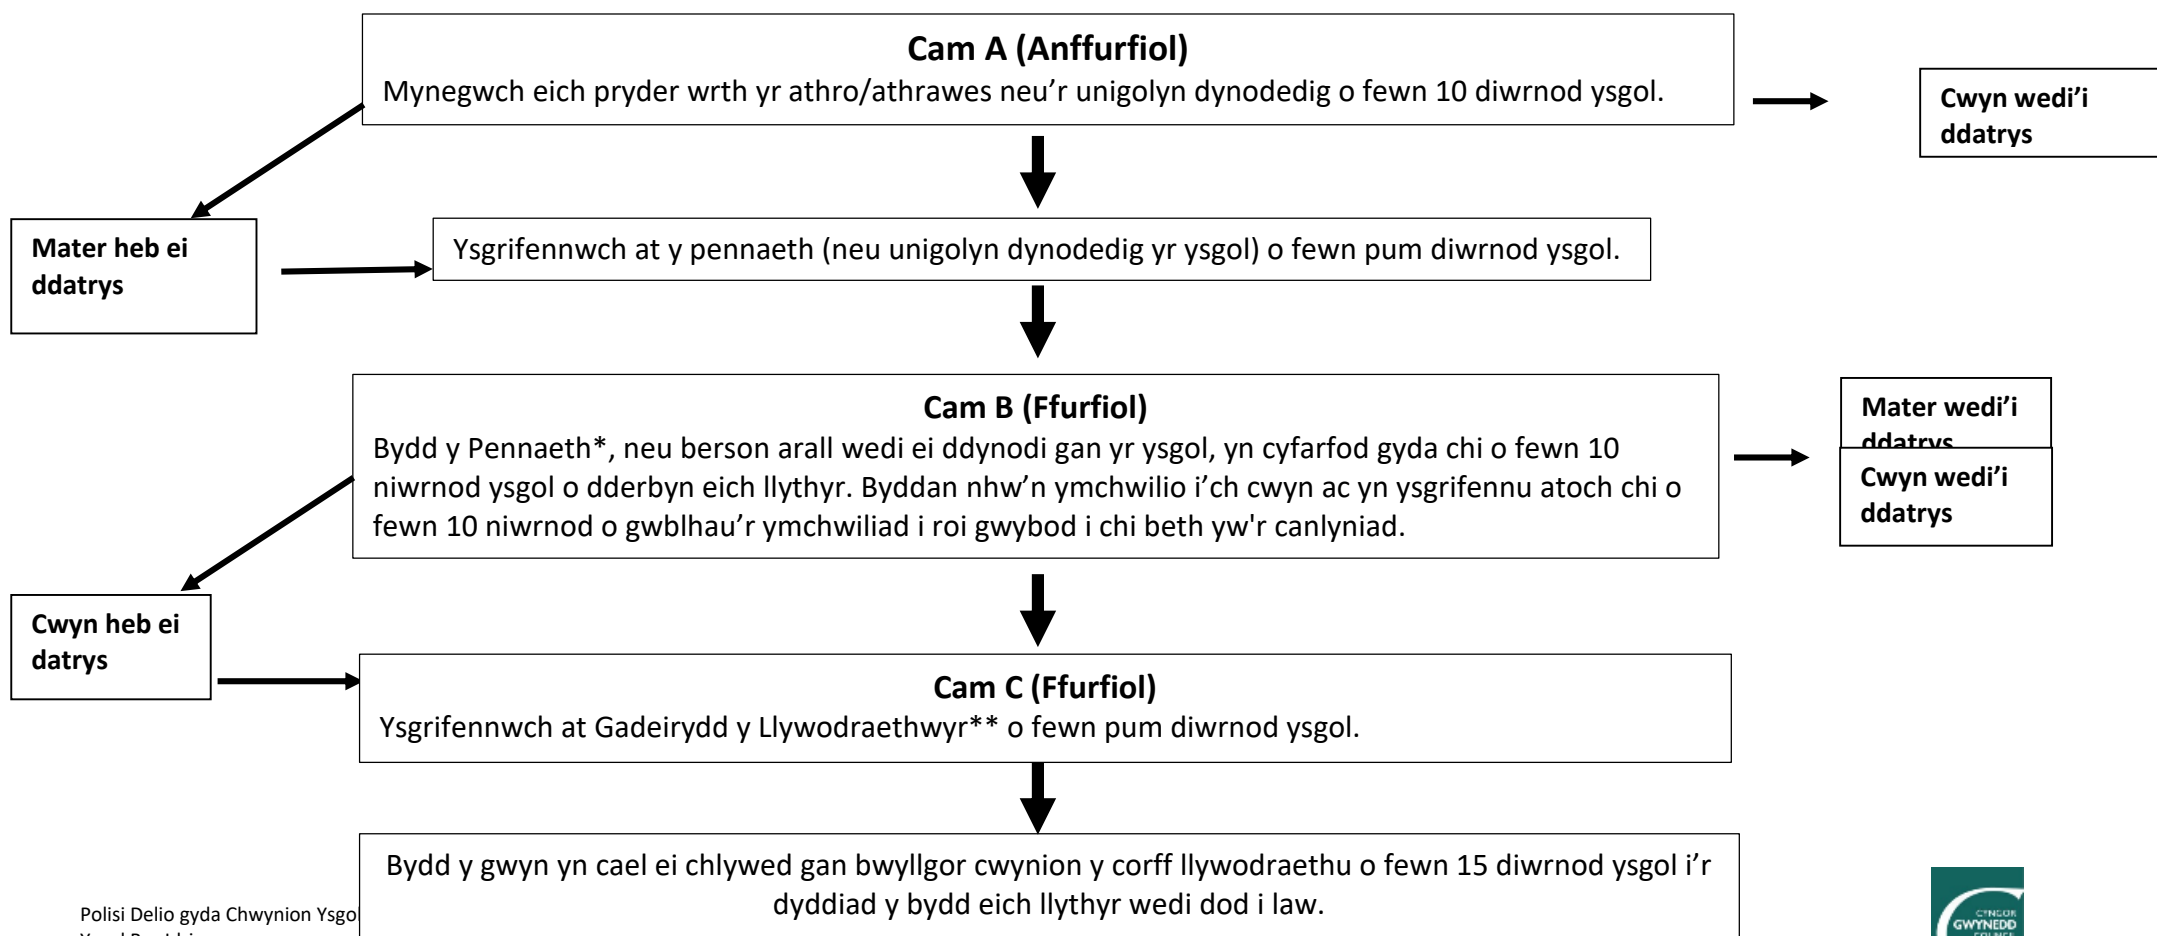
Cam A (Anffurfiol)
Mynegwch eich pryder wrth yr athro/athrawes neu'r unigolyn dynodedig o fewn 10 diwrnod ysgol.

Cwyn wedi'i ddatrys

Mater heb ei ddatrys

Ysgrifennwch at y pennaeth (neu unigolyn dynodedig yr ysgol) o fewn pum diwrnod ysgol.

Cam B (Ffurfiol)
Bydd y Pennaeth*, neu berson arall wedi ei ddynodi gan yr ysgol, yn cyfarfod gyda chi o fewn 10 niwrnod ysgol o dderbyn eich llythyr. Byddan nhw'n ymchwilio i'ch cwyn ac yn ysgrifennu atoch chi o fewn 10 niwrnod o gwblhau'r ymchwiliad i roi gwybod i chi beth yw'r canlyniad.

Mater wedi'i ddatrys

Cwyn wedi'i ddatrys

Cwyn heb ei datrys

Cam C (Ffurfiol)
Ysgrifennwch at Gadeirydd y Llywodraethwyr** o fewn pum diwrnod ysgol.

Bydd y gwyn yn cael ei chlywed gan bwyllgor cwynion y corff llywodraethu o fewn 15 diwrnod ysgol i'r dyddiad y bydd eich llythyr wedi dod i law.

Polisi Delio gyda Chwynion Ysgo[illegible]

CYNGOR GWYNEDD COUNCIL